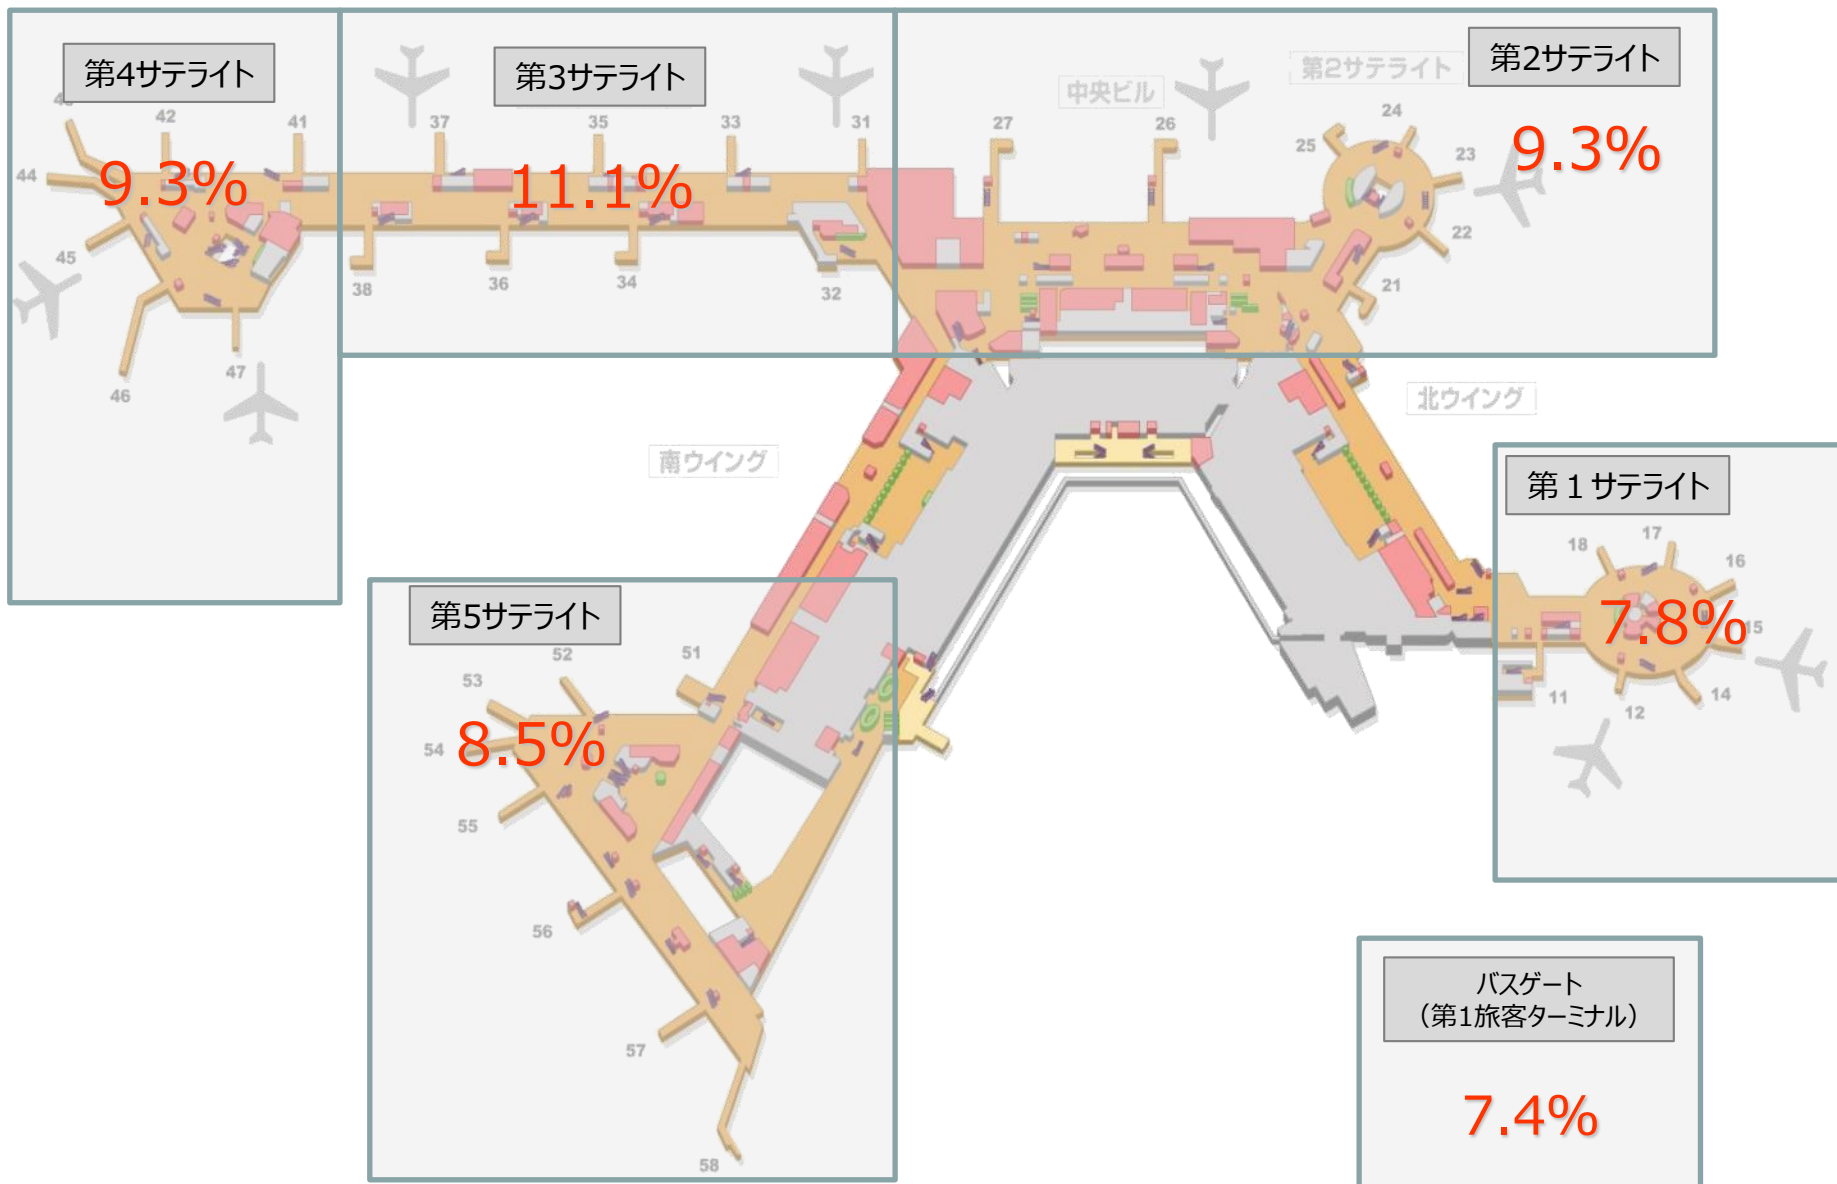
第4サテライト
43
42
41
44
9.3%
45
46
47

第3サテライト
37
35
33
31
11.1%
38
36
34
32

中央ビル
27
26
第2サテライト
第2サテライト
24
25
23
9.3%
22
21

北ウイング
南ウイング

第１サテライト
18
17
16
7.8%
15
11
12
14

第5サテライト
52
51
53
8.5%
54
55
56
57
58

バスゲート
（第1旅客ターミナル）
7.4%